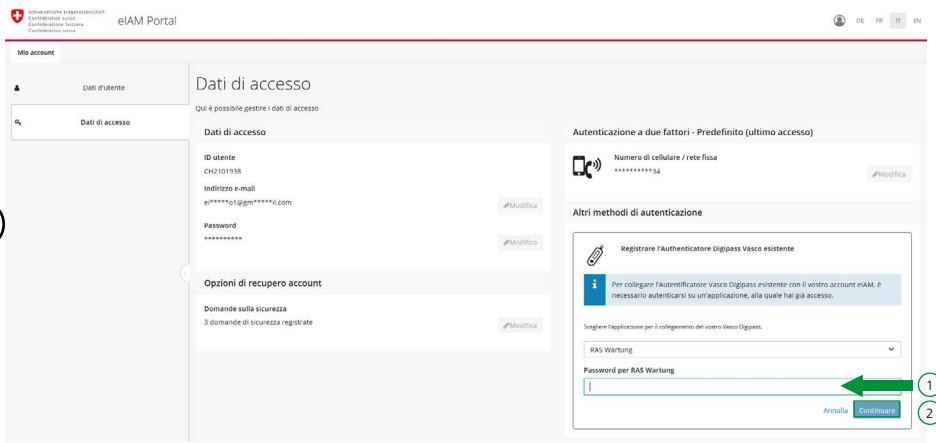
Schweizerische Eidgenossenschaft
Confédération suisse
Confederazione Svizzera
Confederaziun svizra

eIAM Portal

DE FR IT EN

Mio account

Dati d'utente

Dati di accesso

Dati di accesso

Qui è possibile gestire i dati di accesso

Dati di accesso

ID utente
CH2101938

Indirizzo e-mail
ei*****o1@gm*****il.com

Modifica

Password
**********

Modifica

Opzioni di recupero account

Domande sulla sicurezza
3 domande di sicurezza registrate

Modifica

Autenticazione a due fattori - Predefinito (ultimo accesso)

Numero di cellulare / rete fissa
**********34

Modifica

Altri methodi di autenticazione

Registrare l'Authenticatore Digipass Vasco esistente

Per collegare l'Autentificatore Vasco Digipass esistente con il vostro account eIAM, è necessario autenticarsi su un'applicazione, alla quale hai già accesso.

Scegliere l'applicazione per il collegamento del vostro Vasco Digipass.

RAS Wartung

Password per RAS Wartung

Annulla Continuare

1
2